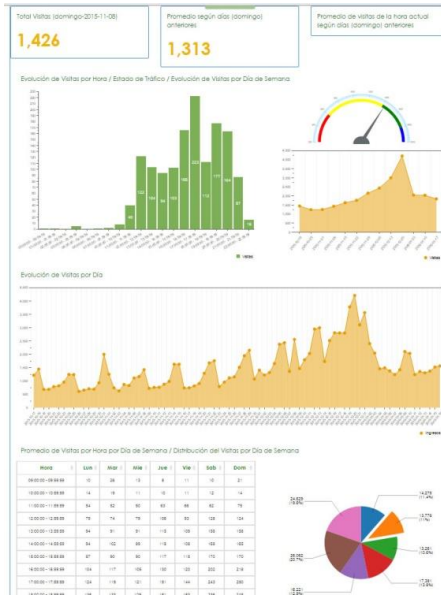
Total Visitas (domingo-2015-11-08)

1,426

Promedio según días (domingo) anteriores

1,313

Promedio de visitas de la hora actual según días (domingo) anteriores

Evolución de Visitas por Hora / Estado de Tráfico / Evolución de Visitas por Día de Semana

Visitas

Evolución de Visitas por Día

Ingresos

Promedio de Visitas por Hora por Día de Semana / Distribución de Visitas por Día de Semana

| Hora | Lun | Mar | Mie | Jue | Vie | Sab | Dom |
|---|---|---|---|---|---|---|---|
| 09:00:00 - 09:59:59 | 10 | 28 | 15 | 8 | 11 | 10 | 21 |
| 10:00:00 - 10:59:59 | 14 | 19 | 11 | 10 | 11 | 12 | 14 |
| 11:00:00 - 11:59:59 | 54 | 82 | 50 | 60 | 56 | 62 | 78 |
| 12:00:00 - 12:59:59 | 75 | 74 | 78 | 108 | 52 | 128 | 134 |
| 13:00:00 - 13:59:59 | 94 | 81 | 91 | 110 | 108 | 130 | 136 |
| 14:00:00 - 14:59:59 | 84 | 102 | 86 | 116 | 108 | 155 | 182 |
| 15:00:00 - 15:59:59 | 87 | 90 | 80 | 117 | 115 | 170 | 170 |
| 16:00:00 - 16:59:59 | 104 | 117 | 108 | 120 | 122 | 202 | 216 |
| 17:00:00 - 17:59:59 | 124 | 118 | 121 | 151 | 144 | 240 | 280 |
| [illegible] | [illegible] | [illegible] | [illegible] | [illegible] | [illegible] | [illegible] | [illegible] |